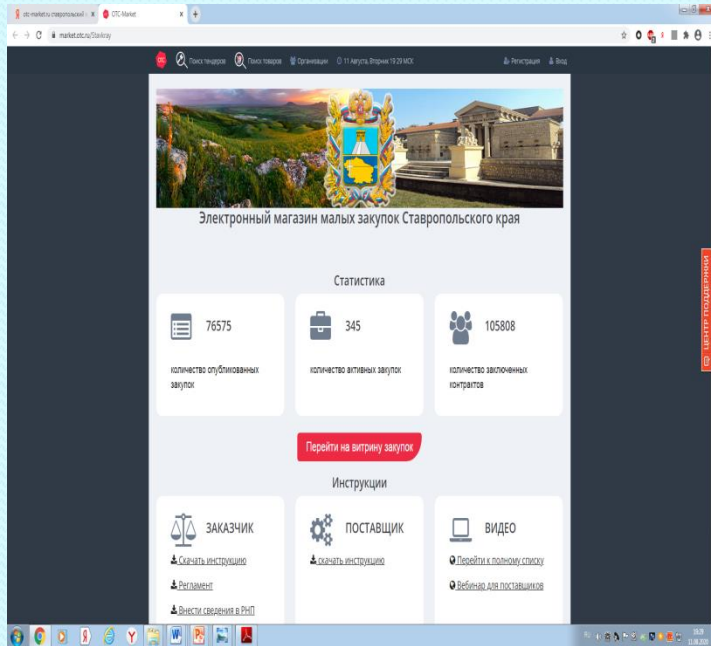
otc-market.ru ставропольский × OTC-Market × +

market.otc.ru/Stavkray

OTC Поиск тендеров Поиск товаров Организации 11 Августа, Вторник 19:29 МСК Регистрация Вход

Электронный магазин малых закупок Ставропольского края

Статистика

76575
количество опубликованных закупок

345
количество активных закупок

105808
количество заключенных контрактов

Перейти на витрину закупок

Инструкции

ЗАКАЗЧИК
Скачать инструкцию
Регламент
Внести сведения в РНП

ПОСТАВЩИК
скачать инструкцию

ВИДЕО
Перейти к полному списку
Вебинар для поставщиков

ЦЕНТР ПОДДЕРЖКИ

19:29
11.08.2020